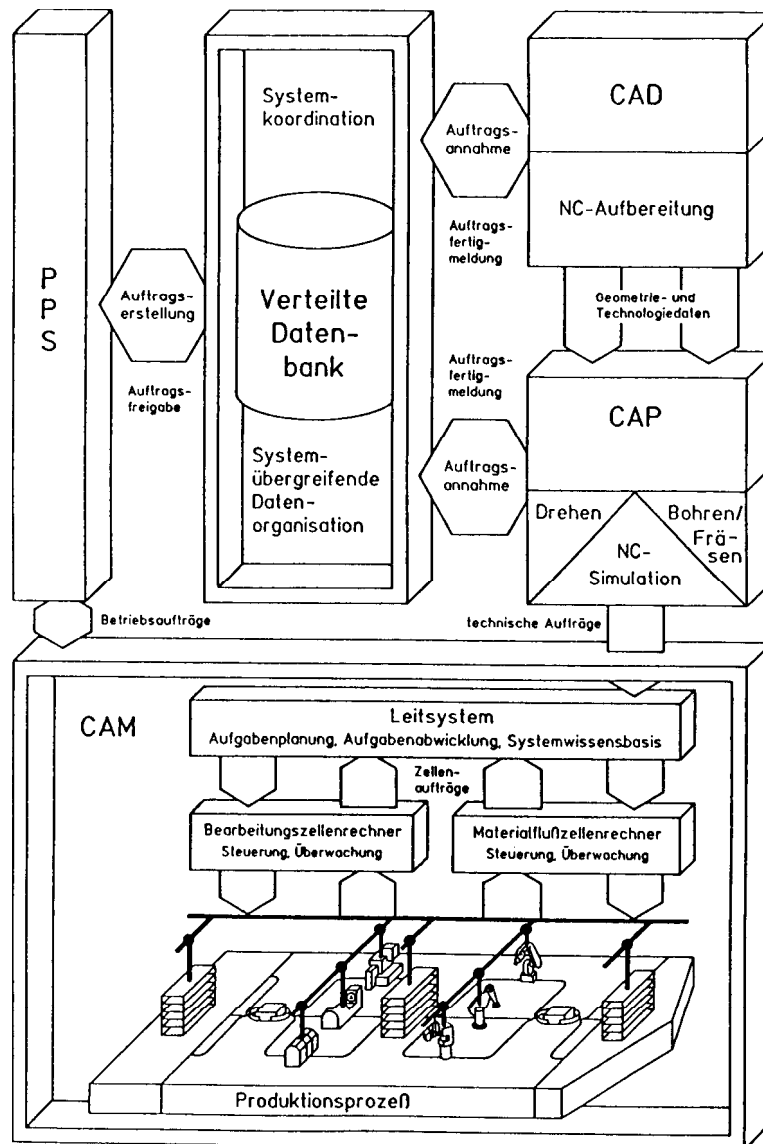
PPS

Auftragserstellung

Auftragsfreigabe

Systemkoordination

Verteilte Datenbank

Systemübergreifende Datenorganisation

Auftragsannahme

Auftragsfertigmeldung

CAD

NC-Aufbereitung

Geometrie- und Technologiedaten

Auftragsfertigmeldung

Auftragsannahme

CAP

Drehen

Bohren/Fräsen

NC-Simulation

Betriebsaufträge

technische Aufträge

CAM

Leitsystem
Aufgabenplanung, Aufgabenabwicklung, Systemwissensbasis

Zellenaufträge

Bearbeitungszellenrechner
Steuerung, Überwachung

Materialflußzellenrechner
Steuerung, Überwachung

Produktionsprozeß